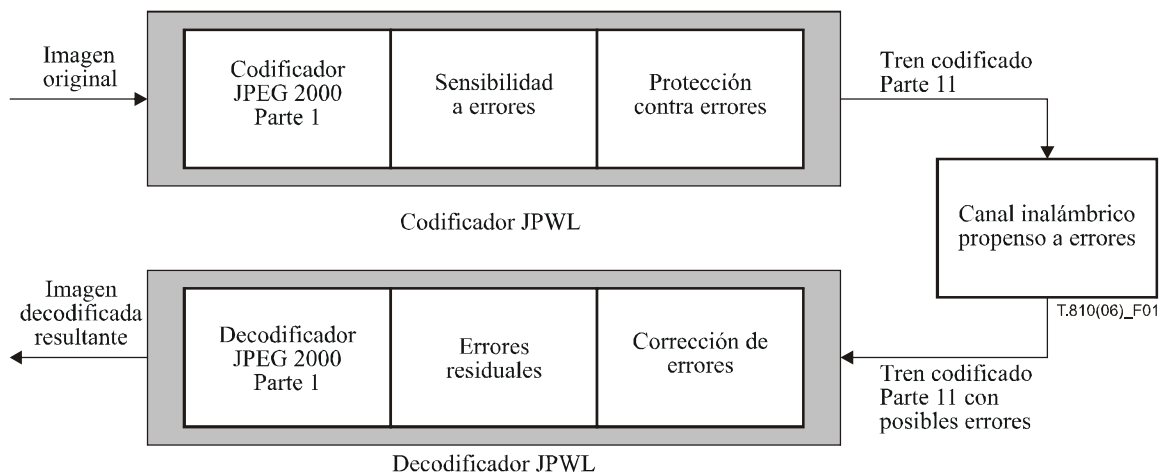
Imagen original

Codificador JPEG 2000 Parte 1

Sensibilidad a errores

Protección contra errores

Tren codificado Parte 11

Codificador JPWL

Canal inalámbrico propenso a errores

T.810(06)_F01

Imagen decodificada resultante

Decodificador JPEG 2000 Parte 1

Errores residuales

Corrección de errores

Tren codificado Parte 11 con posibles errores

Decodificador JPWL